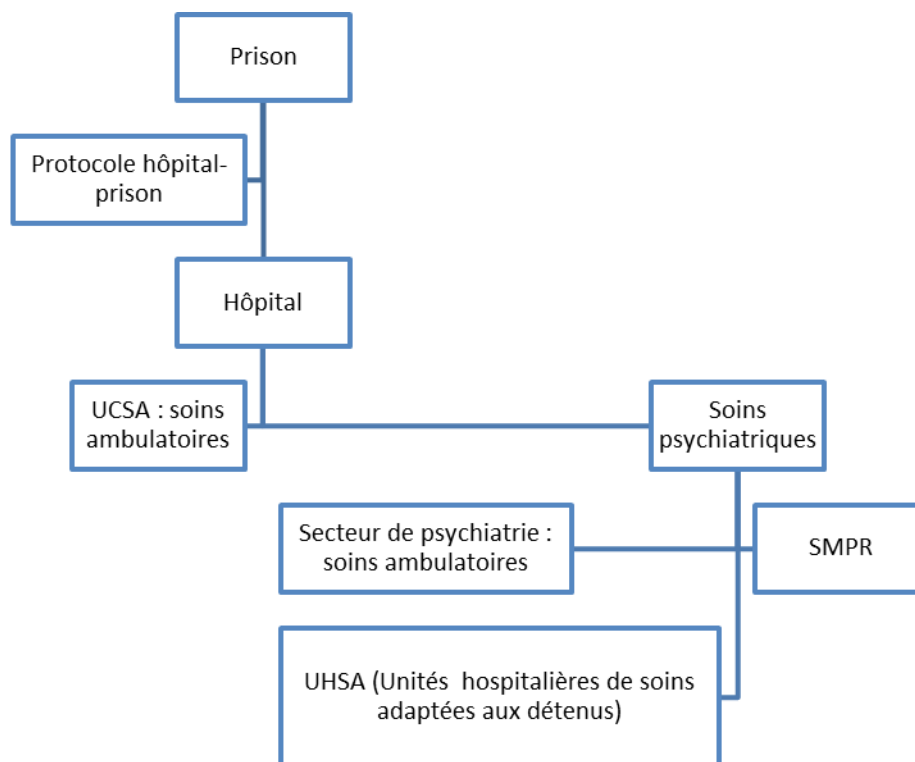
Prison

Protocole hôpital-prison

Hôpital

UCSA : soins ambulatoires

Soins psychiatriques

Secteur de psychiatrie : soins ambulatoires

SMPR

UHSA (Unités hospitalières de soins adaptées aux détenus)